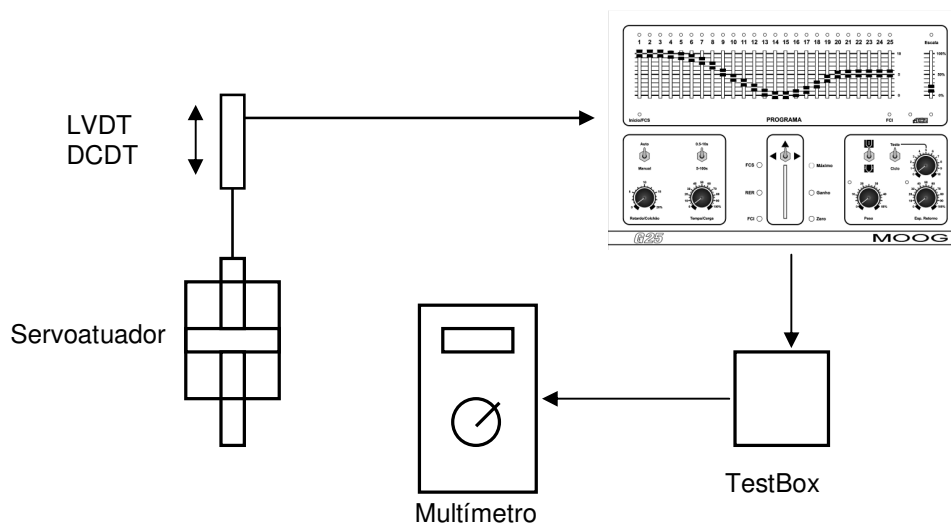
LVDT
DCDT

Servoatuador

1 2 3 4 5 6 7 8 9 10 11 12 13 14 15 16 17 18 19 20 21 22 23 24 25

Escala

100%

50%

0%

Início/FCS

PROGRAMA

FCI

Auto

Manual

0.5-10s

5-100s

FCS

RER

FCI

Máximo

Ganho

Zero

Teste

Ciclo

Retardo/Cotidião

Tempo/Carga

Peso

Esp. Retorno

G25

MOOG

TestBox

Multímetro